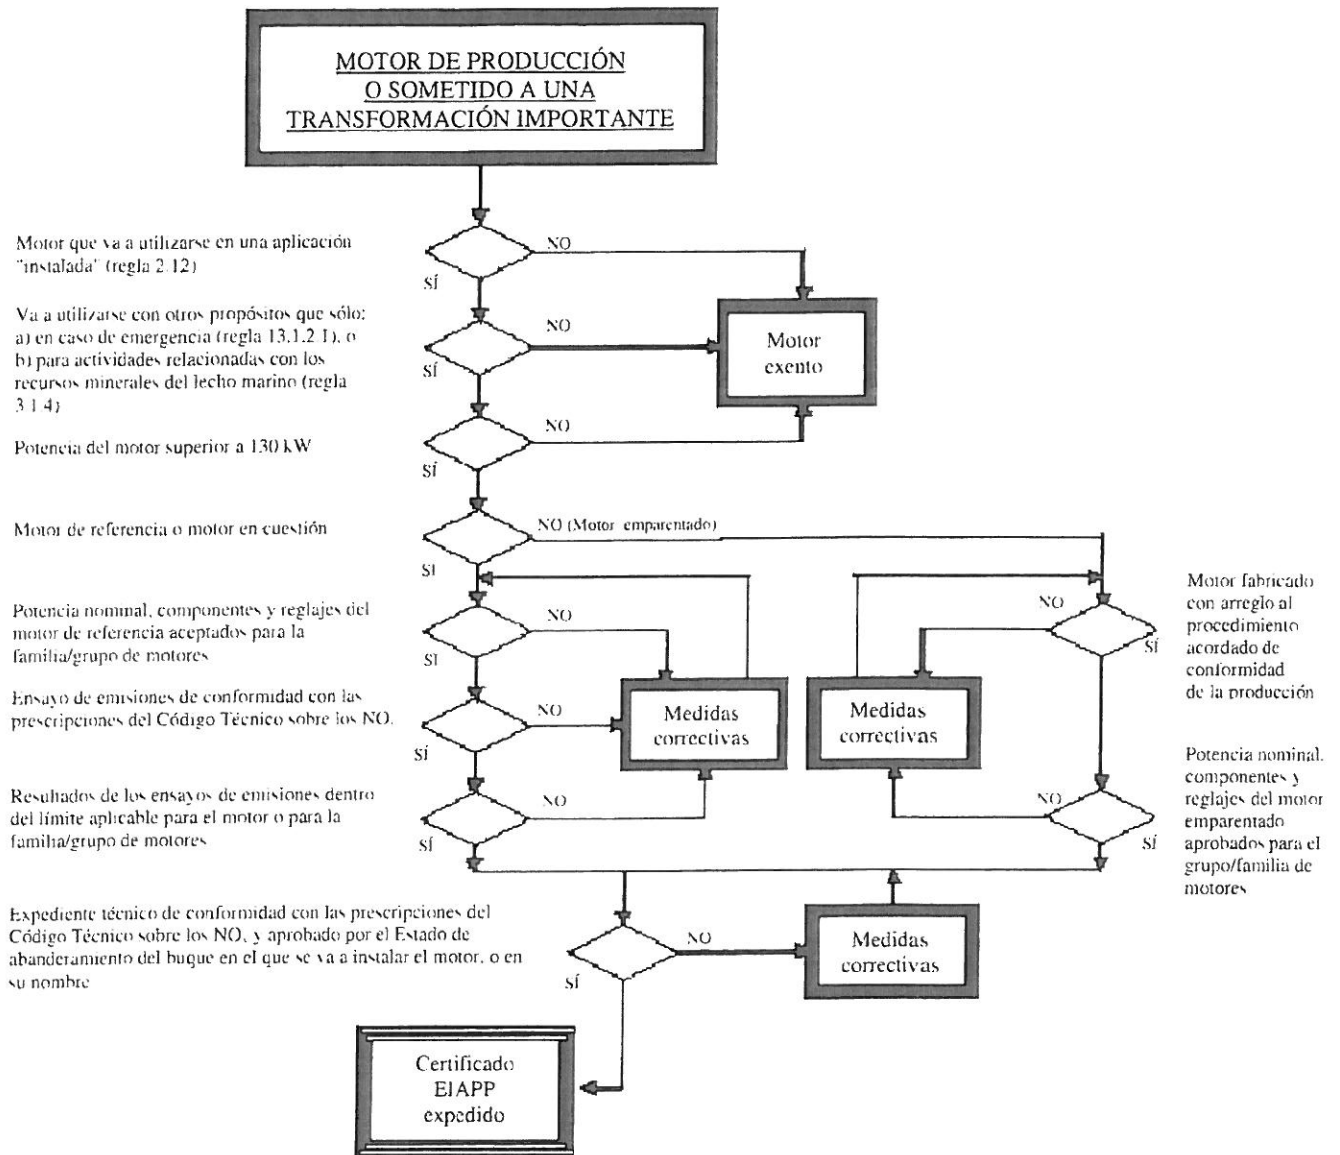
MOTOR DE PRODUCCIÓN
O SOMETIDO A UNA
TRANSFORMACIÓN IMPORTANTE

Motor que va a utilizarse en una aplicación "instalada" (regla 2.12)

NO

SÍ

Va a utilizarse con otros propósitos que sólo:
a) en caso de emergencia (regla 13.1.2.1), o
b) para actividades relacionadas con los recursos minerales del lecho marino (regla 3.1.4)

NO

SÍ

Motor exento

Potencia del motor superior a 130 kW

NO

SÍ

Motor de referencia o motor en cuestión

NO (Motor emparentado)

SÍ

Potencia nominal, componentes y reglajes del motor de referencia aceptados para la familia/grupo de motores

NO

SÍ

Ensayo de emisiones de conformidad con las prescripciones del Código Técnico sobre los NO.

NO

SÍ

Medidas correctivas

Medidas correctivas

Resultados de los ensayos de emisiones dentro del límite aplicable para el motor o para la familia/grupo de motores

NO

SÍ

Motor fabricado con arreglo al procedimiento acordado de conformidad de la producción

NO

SÍ

Potencia nominal, componentes y reglajes del motor emparentado aprobados para el grupo/familia de motores

NO

SÍ

Expediente técnico de conformidad con las prescripciones del Código Técnico sobre los NO, y aprobado por el Estado de abanderamiento del buque en el que se va a instalar el motor, o en su nombre

NO

SÍ

Medidas correctivas

Certificado EIAPP expedido